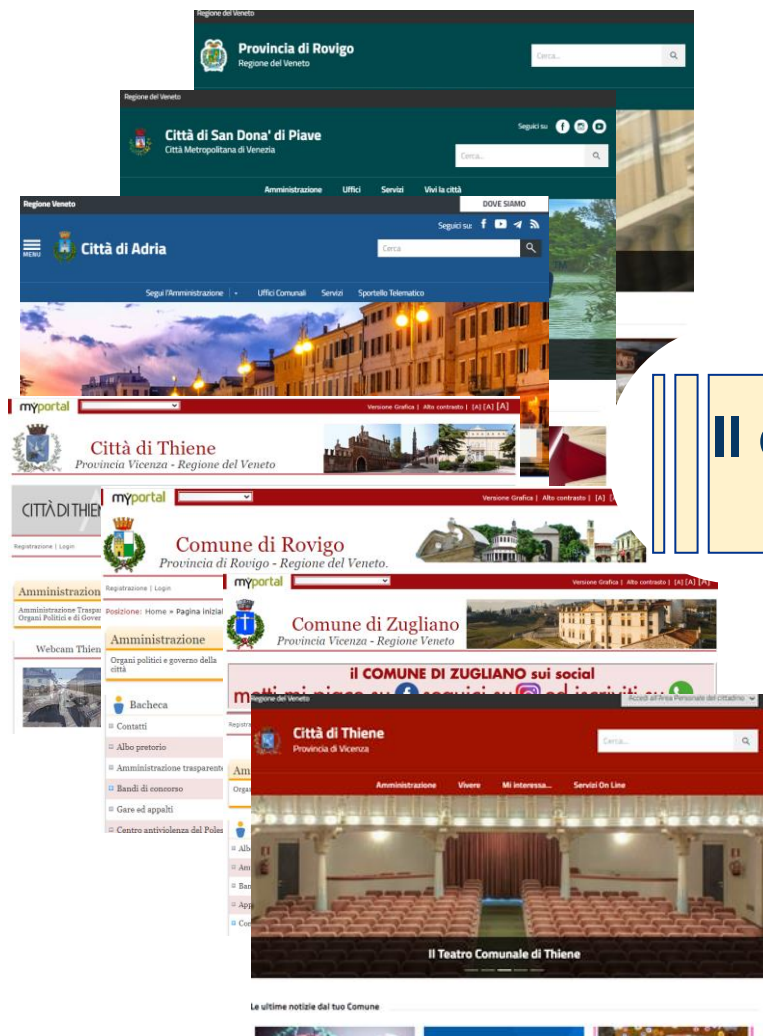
Regione del Veneto
Provincia di Rovigo
Regione del Veneto
Cerca...

Regione del Veneto
Città di San Dona' di Piave
Città Metropolitana di Venezia
Seguici su
Cerca...
Amministrazione Uffici Servizi Vivi la città

Regione Veneto
DOVE SIAMO
Seguici su:
MENU
Città di Adria
Cerca
Segui l'Amministrazione Uffici Comunali Servizi Sportello Telematico

Il C

myportal
Versione Grafica | Alto contrasto | [A] [A] [A]
Città di Thiene
Provincia Vicenza - Regione del Veneto
CITTÀ DI THIENE
Registrazione | Login
Amministrazione
Amministrazione Traspa
Organi Politici e di Gover
Webcam Thiene

myportal
Versione Grafica | Alto contrasto | [A] [A]
Comune di Rovigo
Provincia di Rovigo - Regione del Veneto.
Registrazione | Login
Posizione: Home » Pagina inizial
Amministrazione
Organi politici e governo della città
Bacheca
Contatti
Albo pretorio
Amministrazione trasparente
Bandi di concorso
Gare ed appalti
Centro antiviolenza del Poles

myportal
Versione Grafica | Alto contrasto | [A] [A] [A]
Comune di Zugliano
Provincia Vicenza - Regione Veneto
il COMUNE DI ZUGLIANO sui social
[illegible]
Registr
Am
Orga
Albo
Am
Ban
App
Con

Regione del Veneto
Accedi all'Area Personale del cittadino
Città di Thiene
Provincia di Vicenza
Cerca...
Amministrazione Vivere Mi interessa... Servizi On Line
Il Teatro Comunale di Thiene
Le ultime notizie dal tuo Comune